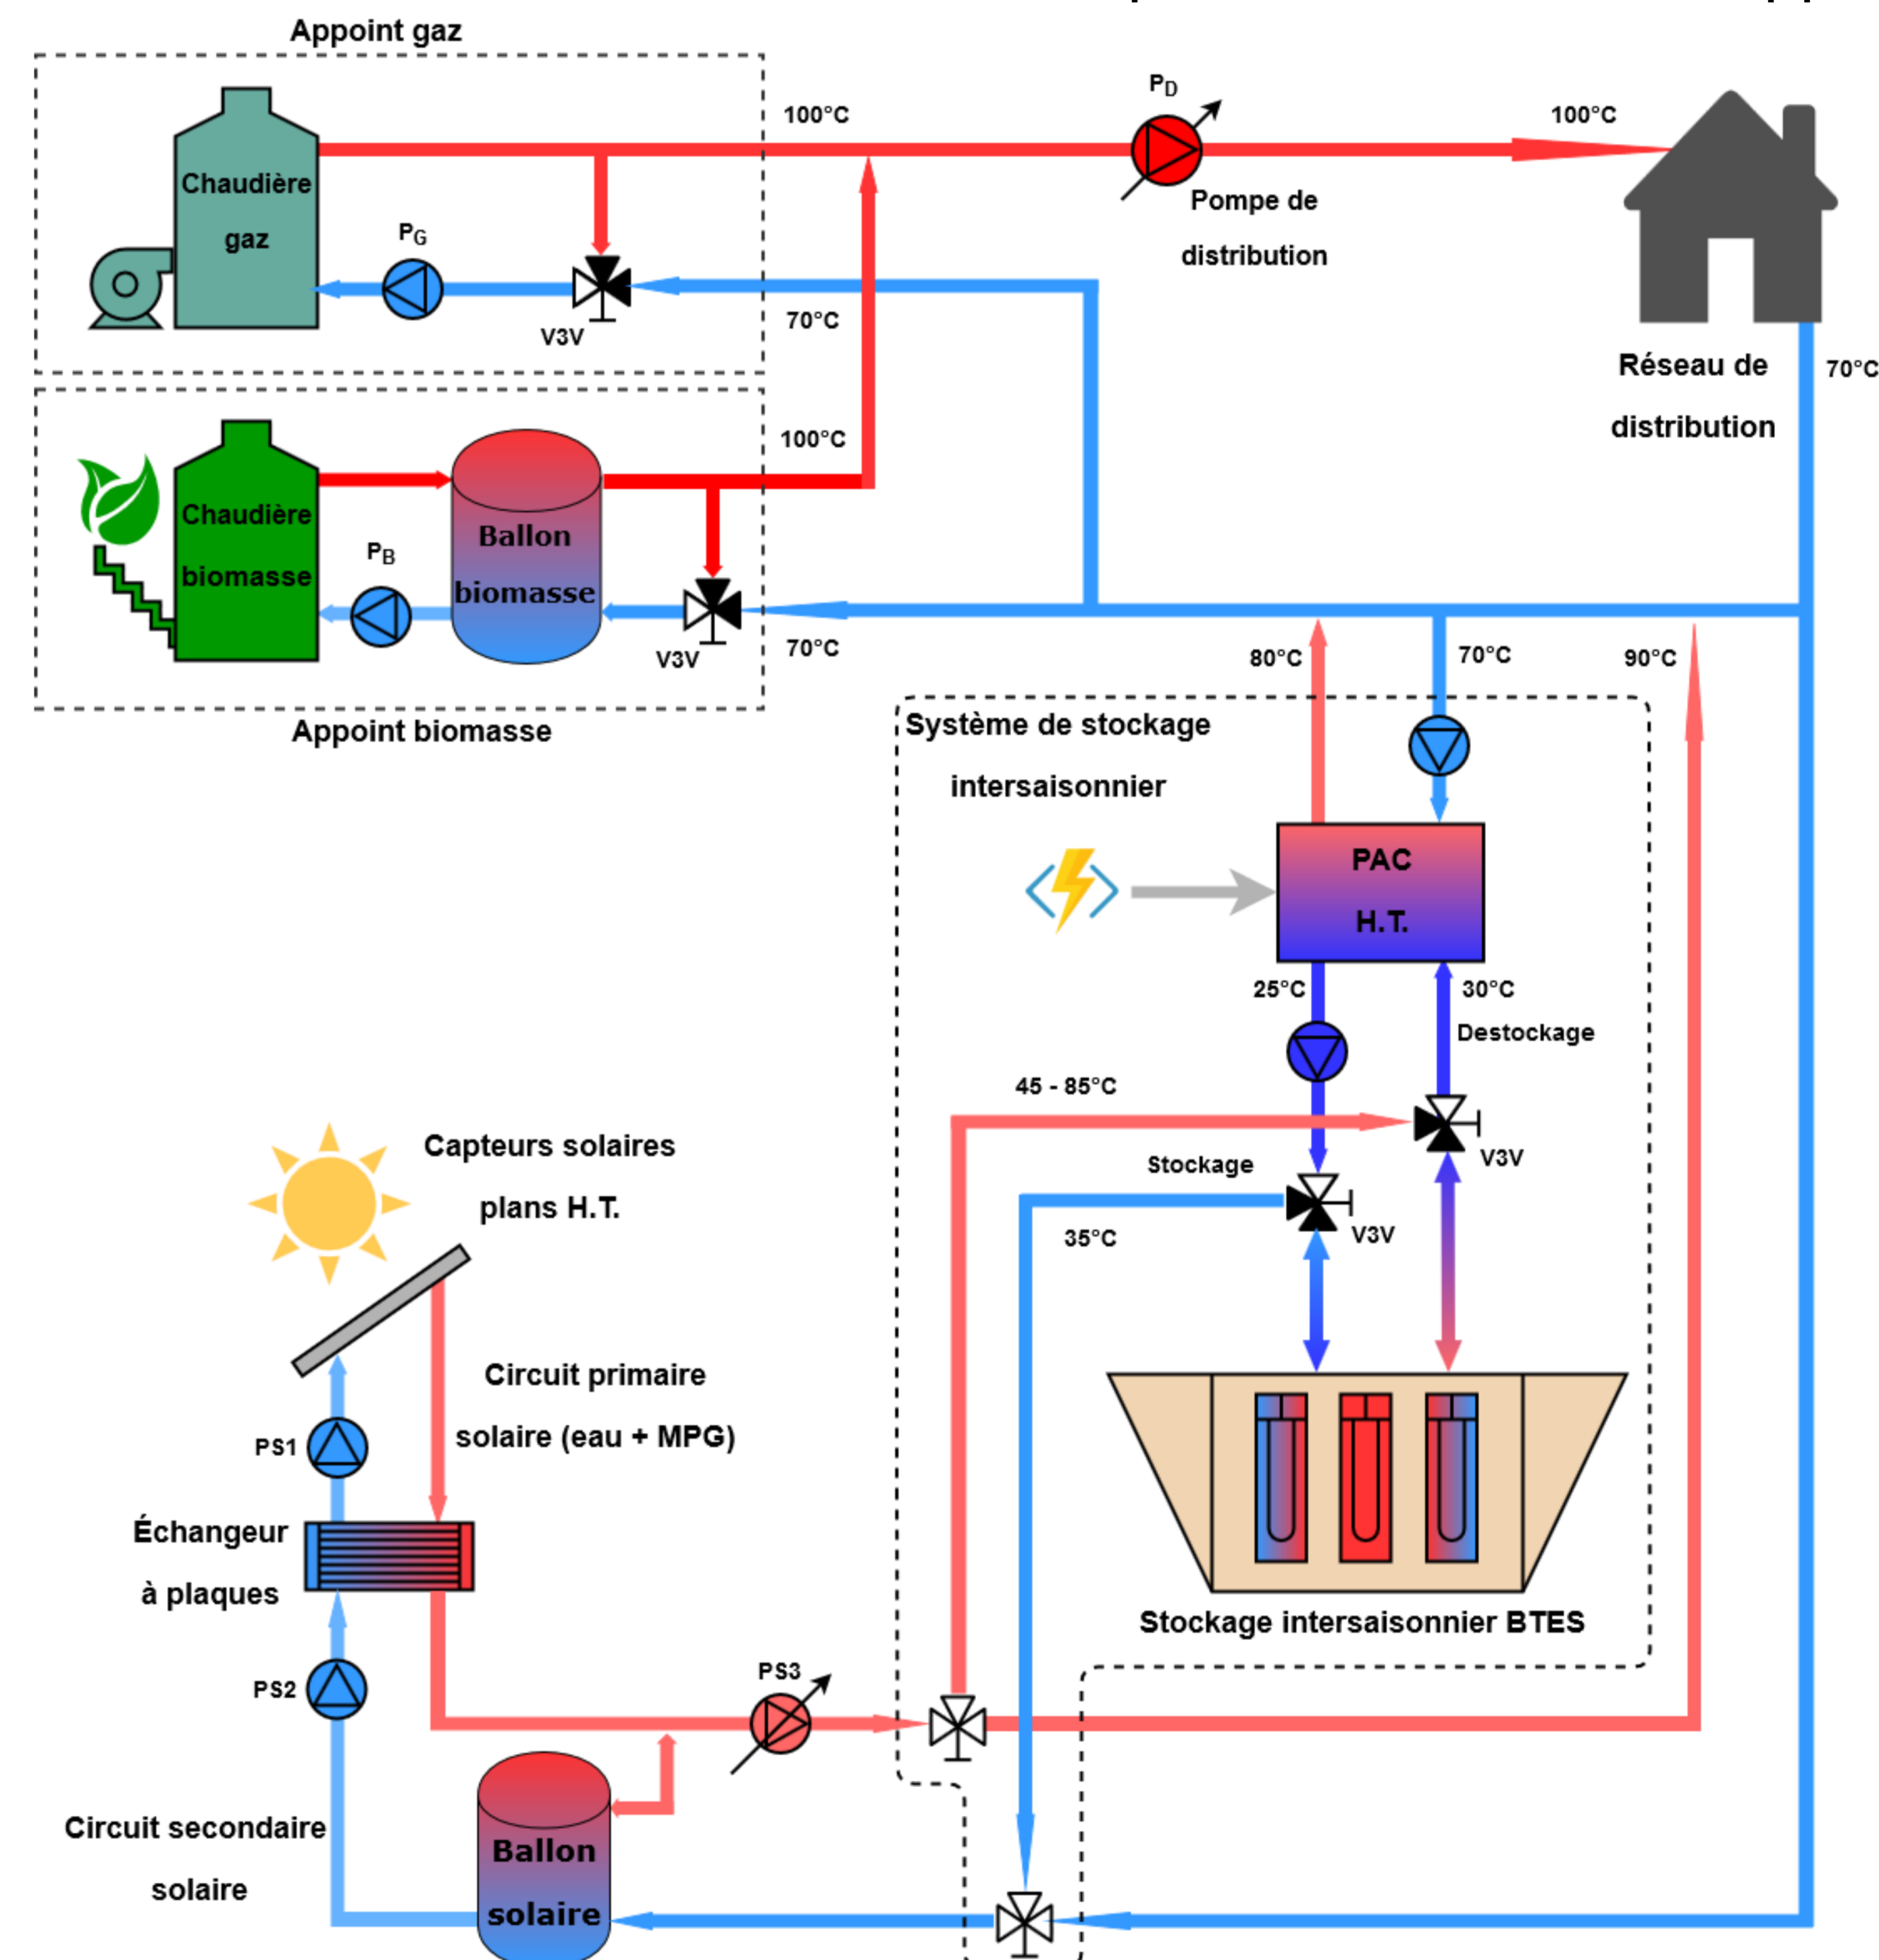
Appoint gaz

Chaudière gaz

$P_G$

V3V

100°C

70°C

$P_D$

Pompe de distribution

100°C

Réseau de distribution

70°C

Chaudière biomasse

$P_B$

Ballon biomasse

V3V

100°C

70°C

Appoint biomasse

80°C

70°C

90°C

Système de stockage intersaisonnier

PAC H.T.

25°C

30°C

Destockage

45 - 85°C

V3V

Stockage

V3V

35°C

Stockage intersaisonnier BTES

Capteurs solaires plans H.T.

Circuit primaire solaire (eau + MPG)

PS1

Échangeur à plaques

PS2

PS3

Circuit secondaire solaire

Ballon solaire